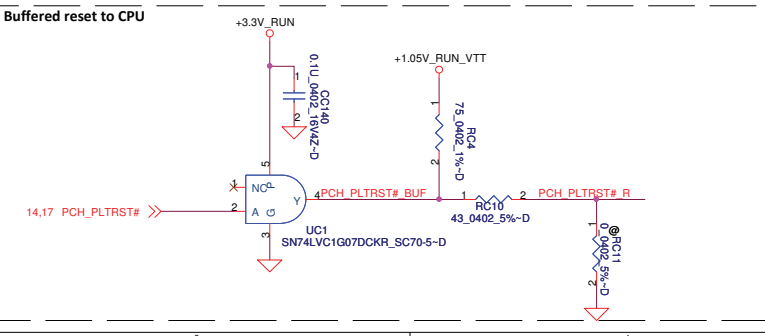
Buffered reset to CPU

+3.3V_RUN

1
CC140
0.1U_0402_16V4Z~D
2

+1.05V_RUN_VTT

1
RC4
75_0402_1%~D
2

5
NC
1
A
2
G
Y
4
3

PCH_PLTRST#_BUF

14,17 PCH_PLTRST#

1
RC10
43_0402_5%~D
2

PCH_PLTRST#_R

UC1
SN74LVC1G07DCKR_SC70-5~D

1
@
RC11
0_0402_5%~D
2